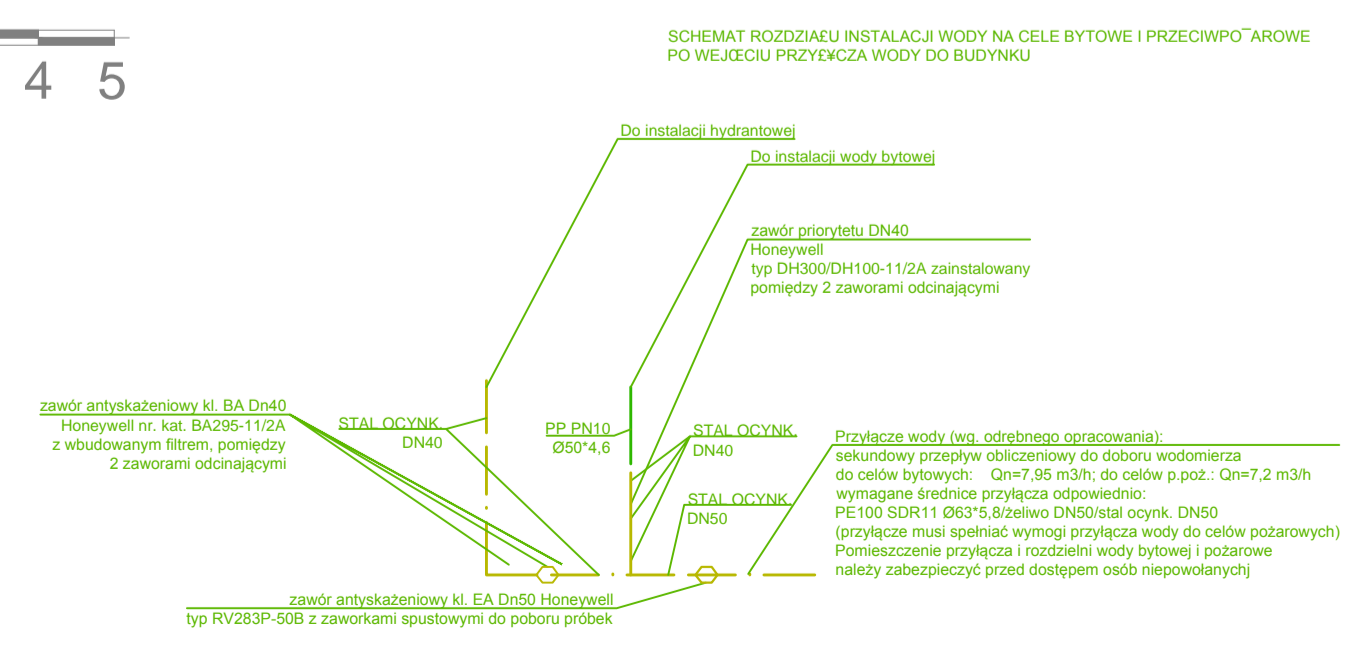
4 5

SCHEMAT ROZDZIA£U INSTALACJI WODY NA CELE BYTOWE I PRZECIWPO¯AROWE
PO WEJŒCIU PRZY£¥CZA WODY DO BUDYNKU

Do instalacji hydrantowej

Do instalacji wody bytowej

zawór priorytetu DN40
Honeywell
typ DH300/DH100-11/2A zainstalowany
pomiędzy 2 zaworami odcinającymi

zawór antyskażeniowy kl. BA Dn40
Honeywell nr. kat. BA295-11/2A
z wbudowanym filtrem, pomiędzy
2 zaworami odcinającymi

STAL OCYNK.
DN40

PP PN10
Ø50*4,6

STAL OCYNK.
DN40

STAL OCYNK.
DN50

Przyłącze wody (wg. odrębnego opracowania):
sekundowy przepływ obliczeniowy do doboru wodomierza
do celów bytowych: Qn=7,95 m3/h; do celów p.poż.: Qn=7,2 m3/h
wymagane średnice przyłącza odpowiednio:
PE100 SDR11 Ø63*5,8/żeliwo DN50/stal ocynk. DN50
(przyłącze musi spełniać wymogi przyłącza wody do celów pożarowych)
Pomieszczenie przyłącza i rozdzielni wody bytowej i pożarowe
należy zabezpieczyć przed dostępem osób niepowołanychj

zawór antyskażeniowy kl. EA Dn50 Honeywell
typ RV283P-50B z zaworkami spustowymi do poboru próbek